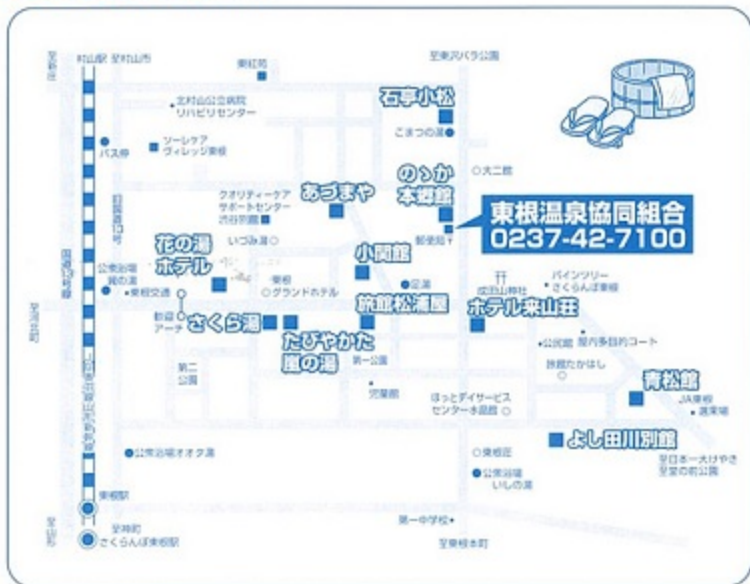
至新庄
村山駅
至村山市
東紅苑
至東沢バラ公園
石亭小松
こまつの湯
北村山公立病院 リハビリセンター
ソーシャア ヴィレッジ東根
バス停
大二館
のゝか 本舗館
あづまや
クオリティーケア サポートセンター 渋谷別館
東根温泉協同組合
0237-42-7100
県道13号
郵便局
いづみ湯
花の湯 ホテル
小関館
公衆浴場 縄の湯
東根交通
東根 グランドホテル
足湯
成田山神社
パインツリー さくらんぼ東根
ホテル来山荘
国道13号線
至天童
旅館松浦屋
屋内多目的コート
新湯 アーチ
さくら湯
たびやかた 庭の湯
公民館
旅館たかはし
第一公園
第二公園
JR奥羽本線(山形新幹線)
青松館
JA東根 農業館
ほっとデイサービス センター永昌館
児童館
公衆浴場オオタ湯
東根荘
よし田川別館
至日本一大けやき 至堂の前公園
公衆浴場 いしの湯
東根駅
第一中学校
至天童
至神町
さくらんぼ東根駅
至東根本町